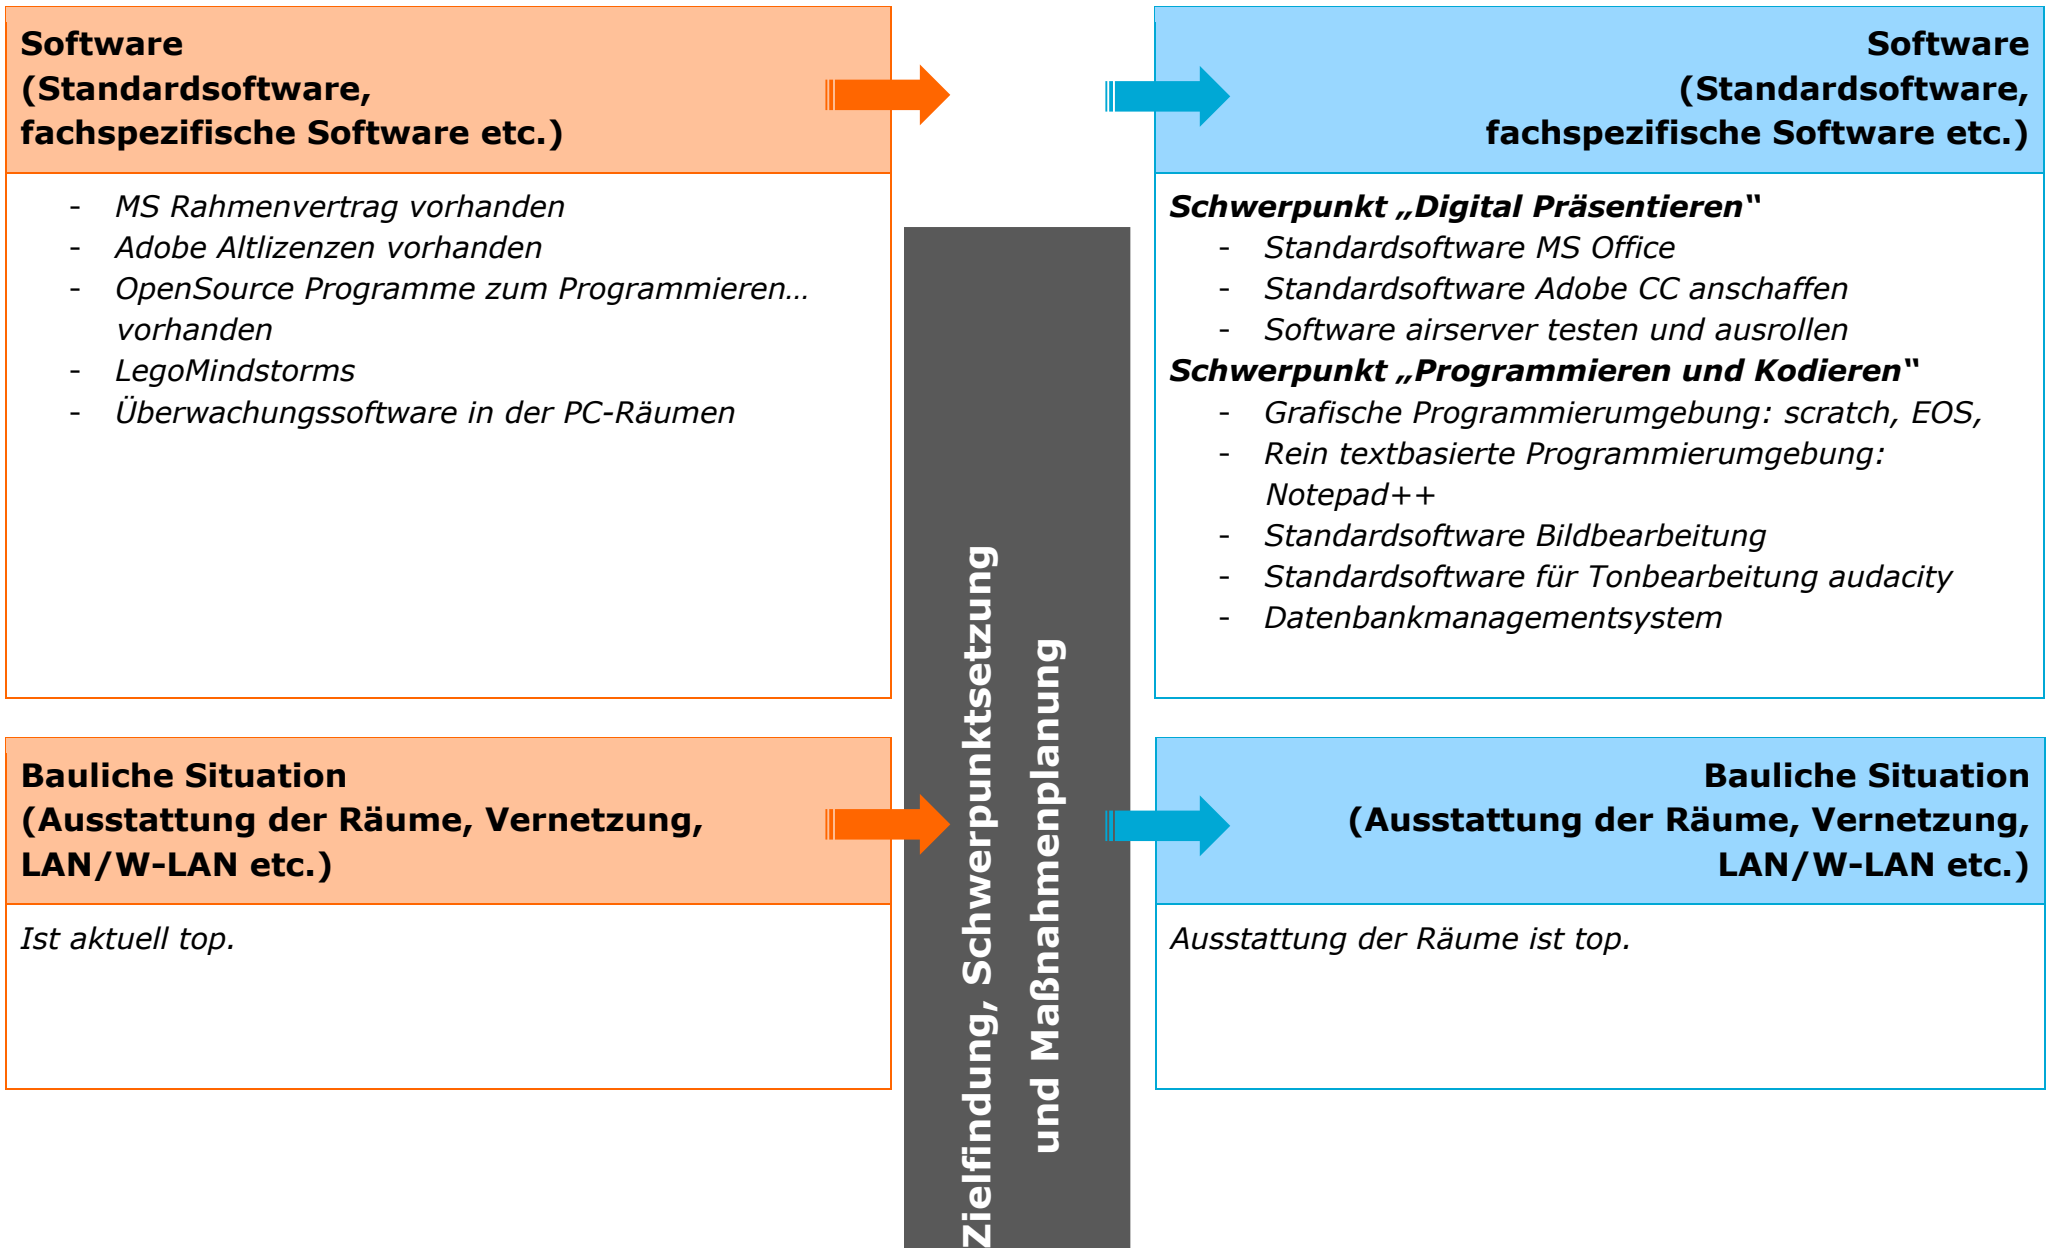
Software
(Standardsoftware, fachspezifische Software etc.)

- MS Rahmenvertrag vorhanden
- Adobe Altlizenzen vorhanden
- OpenSource Programme zum Programmieren… vorhanden
- LegoMindstorms
- Überwachungssoftware in der PC-Räumen

Bauliche Situation
(Ausstattung der Räume, Vernetzung, LAN/W-LAN etc.)

Ist aktuell top.

Zielfindung, Schwerpunktsetzung und Maßnahmenplanung

Software
(Standardsoftware, fachspezifische Software etc.)

Schwerpunkt „Digital Präsentieren"
- Standardsoftware MS Office
- Standardsoftware Adobe CC anschaffen
- Software airserver testen und ausrollen

Schwerpunkt „Programmieren und Kodieren"
- Grafische Programmierumgebung: scratch, EOS,
- Rein textbasierte Programmierumgebung: Notepad++
- Standardsoftware Bildbearbeitung
- Standardsoftware für Tonbearbeitung audacity
- Datenbankmanagementsystem

Bauliche Situation
(Ausstattung der Räume, Vernetzung, LAN/W-LAN etc.)

Ausstattung der Räume ist top.